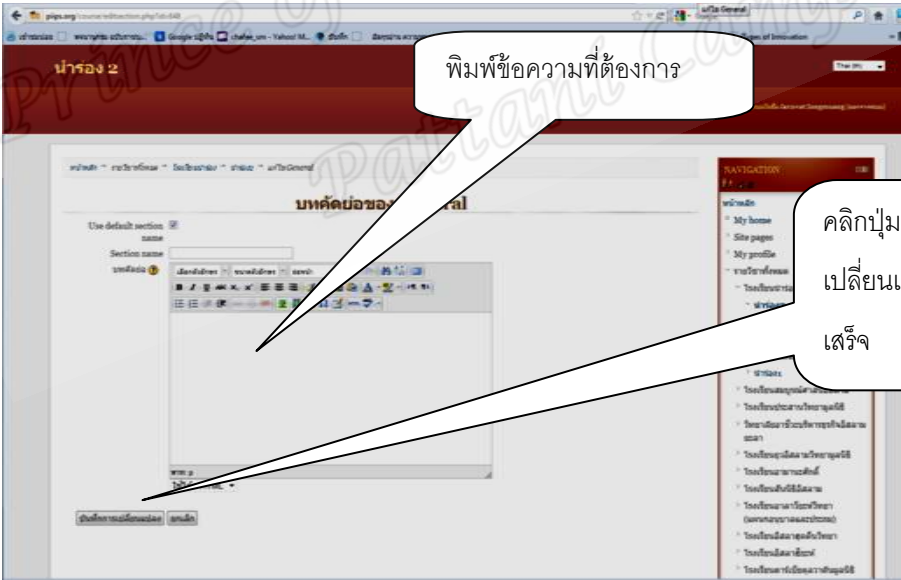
นำร่อง 2

พิมพ์ข้อความที่ต้องการ

Thai (th)

บทคัดย่อของ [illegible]al

Use default section name

Section name

บทคัดย่อ

NAVIGATION

หน้าหลัก

My home

Site pages

My profile

คลิกปุ่ม

เปลี่ยนแ

เสร็จ

บันทึกการเปลี่ยนแปลง

ยกเลิก